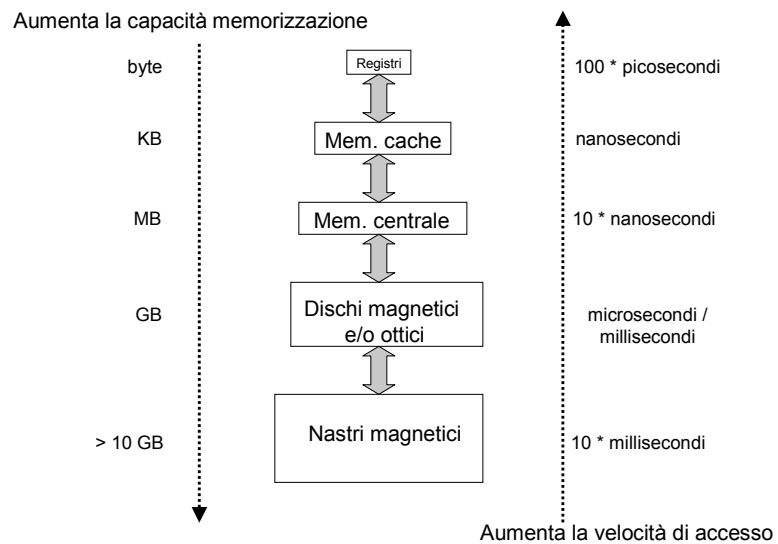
Aumenta la capacità memorizzazione

byte

Registri

100 * picosecondi

KB

Mem. cache

nanosecondi

MB

Mem. centrale

10 * nanosecondi

GB

Dischi magnetici e/o ottici

microsecondi / millisecondi

> 10 GB

Nastri magnetici

10 * millisecondi

Aumenta la velocità di accesso